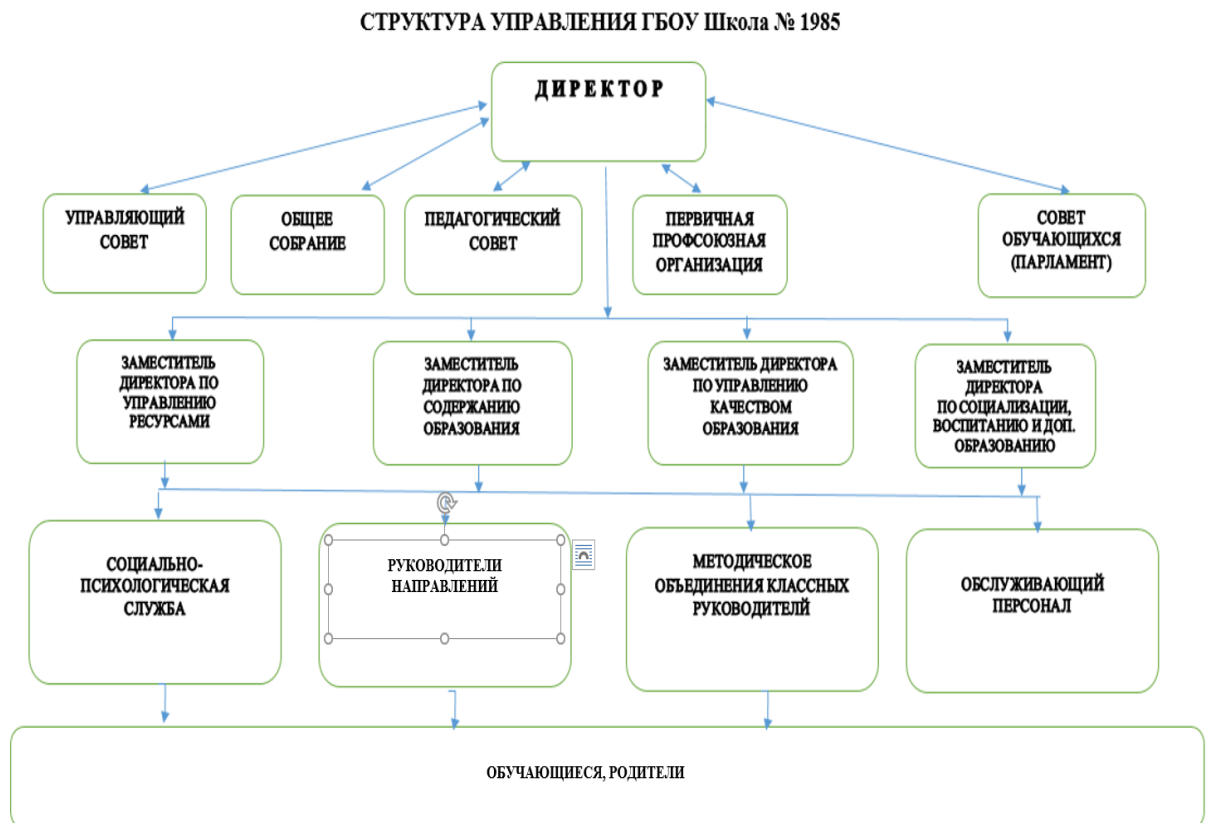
СТРУКТУРА УПРАВЛЕНИЯ ГБОУ Школа № 1985

ДИРЕКТОР

УПРАВЛЯЮЩИЙ СОВЕТ

ОБЩЕЕ СОБРАНИЕ

ПЕДАГОГИЧЕСКИЙ СОВЕТ

ПЕРВИЧНАЯ ПРОФСОЮЗНАЯ ОРГАНИЗАЦИЯ

СОВЕТ ОБУЧАЮЩИХСЯ (ПАРЛАМЕНТ)

ЗАМЕСТИТЕЛЬ ДИРЕКТОРА ПО УПРАВЛЕНИЮ РЕСУРСАМИ

ЗАМЕСТИТЕЛЬ ДИРЕКТОРА ПО СОДЕРЖАНИЮ ОБРАЗОВАНИЯ

ЗАМЕСТИТЕЛЬ ДИРЕКТОРА ПО УПРАВЛЕНИЮ КАЧЕСТВОМ ОБРАЗОВАНИЯ

ЗАМЕСТИТЕЛЬ ДИРЕКТОРА ПО СОЦИАЛИЗАЦИИ, ВОСПИТАНИЮ И ДОП. ОБРАЗОВАНИЮ

СОЦИАЛЬНО-ПСИХОЛОГИЧЕСКАЯ СЛУЖБА

РУКОВОДИТЕЛИ НАПРАВЛЕНИЙ

МЕТОДИЧЕСКОЕ ОБЪЕДИНЕНИЯ КЛАССНЫХ РУКОВОДИТЕЛЙ

ОБСЛУЖИВАЮЩИЙ ПЕРСОНАЛ

ОБУЧАЮЩИЕСЯ, РОДИТЕЛИ